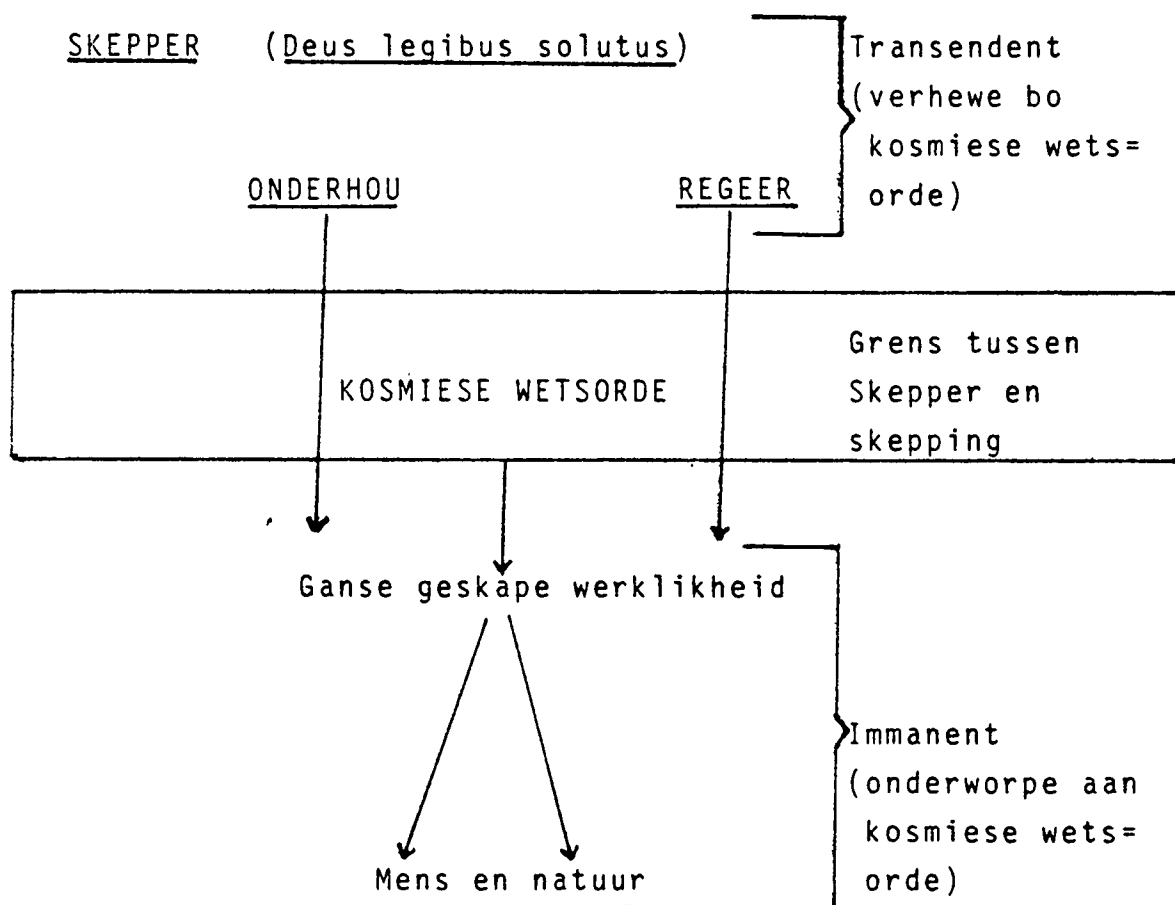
SKEPPER (Deus legibus solutus)

Transendent (verhewe bo kosmiese wets= orde)

ONDERHOU

REGEER

KOSMIESE WETSORDE

Grens tussen Skepper en skepping

Ganse geskape werklikheid

Mens en natuur

Immanent (onderworpe aan kosmiese wets= orde)